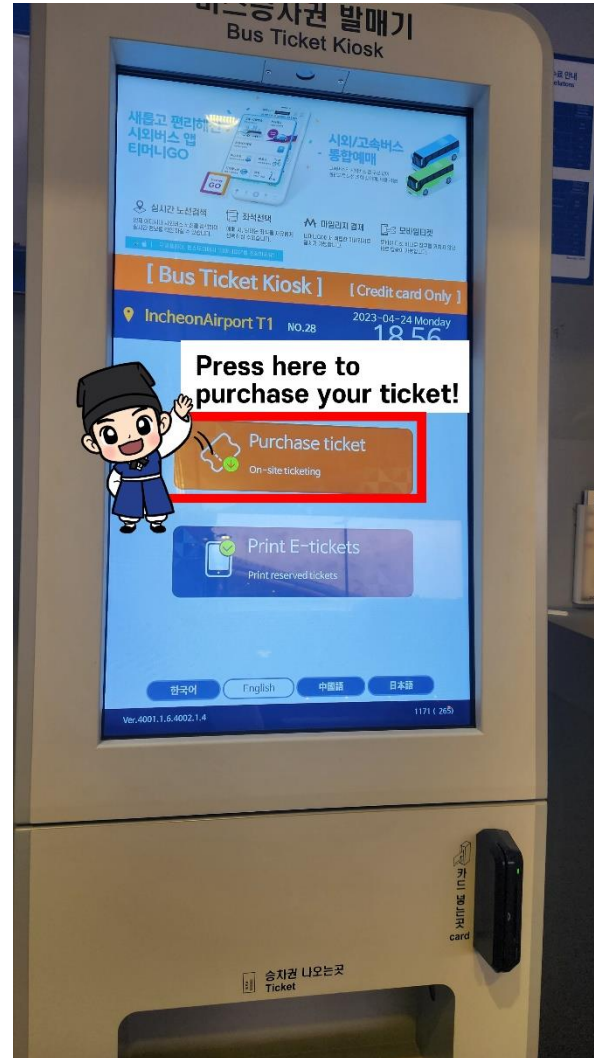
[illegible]승차권 발매기
Bus Ticket Kiosk

새롭고 편리해진 시외버스 앱 티머니GO

시외/고속버스 통합예매

실시간 노선검색

좌석선택

마일리지 결제

모바일티켓

[ Bus Ticket Kiosk ] [ Credit card Only ]

IncheonAirport T1 NO.28 2023-04-24 Monday 18:56

Press here to purchase your ticket!

Purchase ticket
On-site ticketing

Print E-tickets
Print reserved tickets

한국어 English 中国語 日本語

Ver.4001.1.6.4002.1.4

1171 ( 265)

카드 넣는곳 card

승차권 나오는곳 Ticket